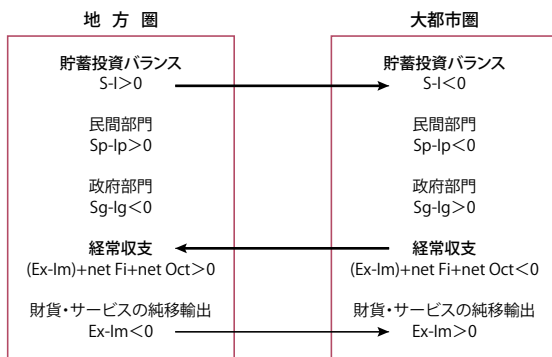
地 方 圏

貯蓄投資バランス
S-I＞0

民間部門
Sp-Ip＞0

政府部門
Sg-Ig＜0

経常収支
(Ex-Im)+net Fi+net Oct＞0

財貨・サービスの純移輸出
Ex-Im＜0

大都市圏

貯蓄投資バランス
S-I＜0

民間部門
Sp-Ip＜0

政府部門
Sg-Ig＞0

経常収支
(Ex-Im)+net Fi+net Oct＜0

財貨・サービスの純移輸出
Ex-Im＞0